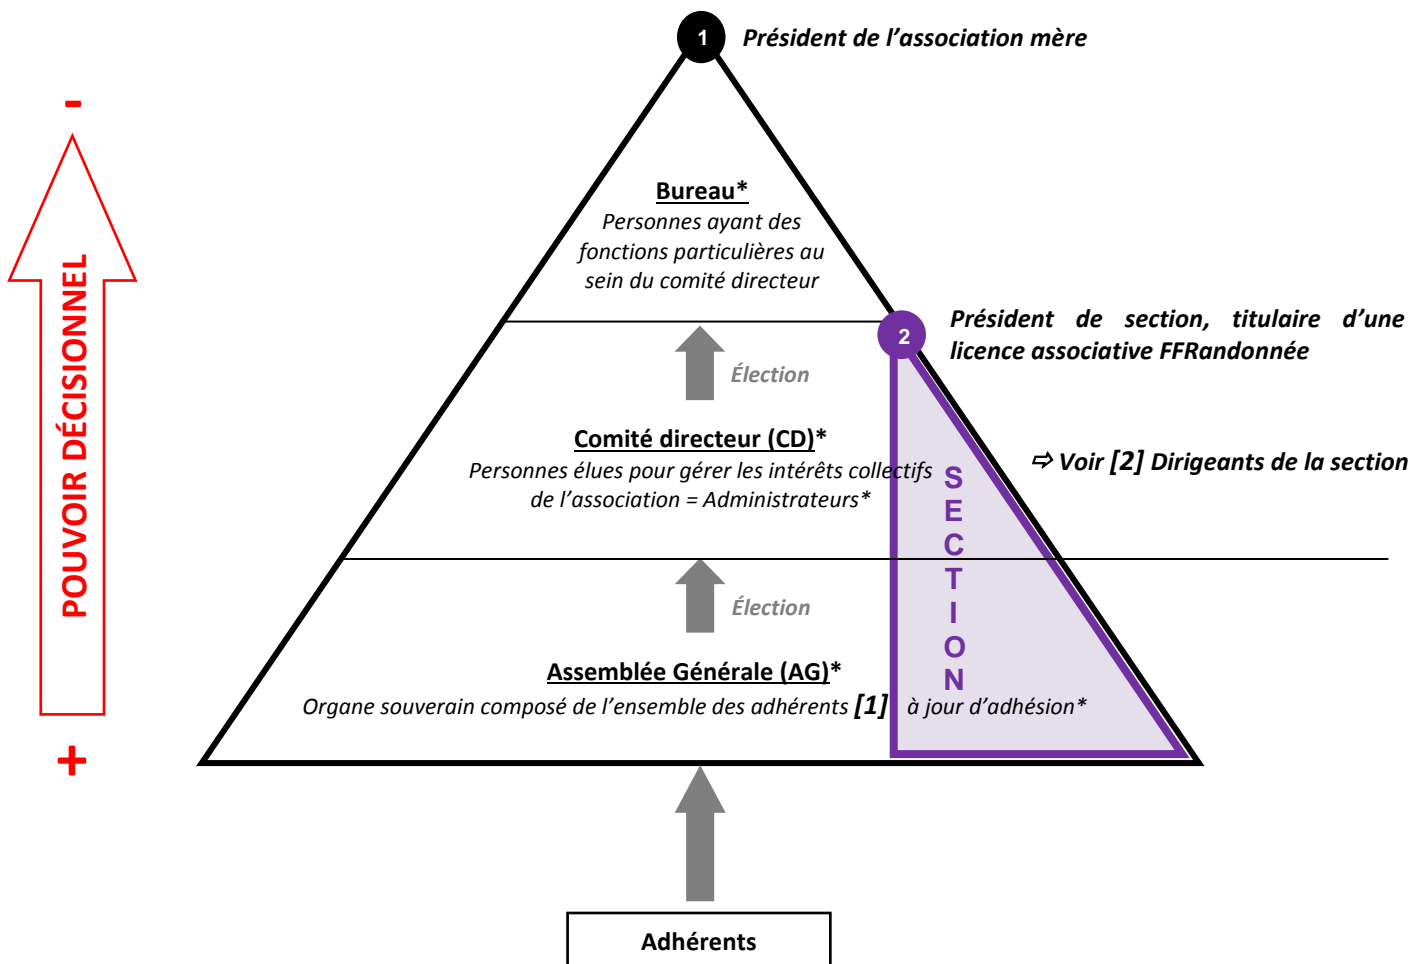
-

POUVOIR DÉCISIONNEL

+

1 Président de l'association mère

Bureau*
Personnes ayant des fonctions particulières au sein du comité directeur

2 Président de section, titulaire d'une licence associative FFRandonnée

Élection

Comité directeur (CD)*
Personnes élues pour gérer les intérêts collectifs de l'association = Administrateurs*

⇨ Voir [2] Dirigeants de la section

SECTION

Élection

Assemblée Générale (AG)*
Organe souverain composé de l'ensemble des adhérents [1] à jour d'adhésion*

Adhérents